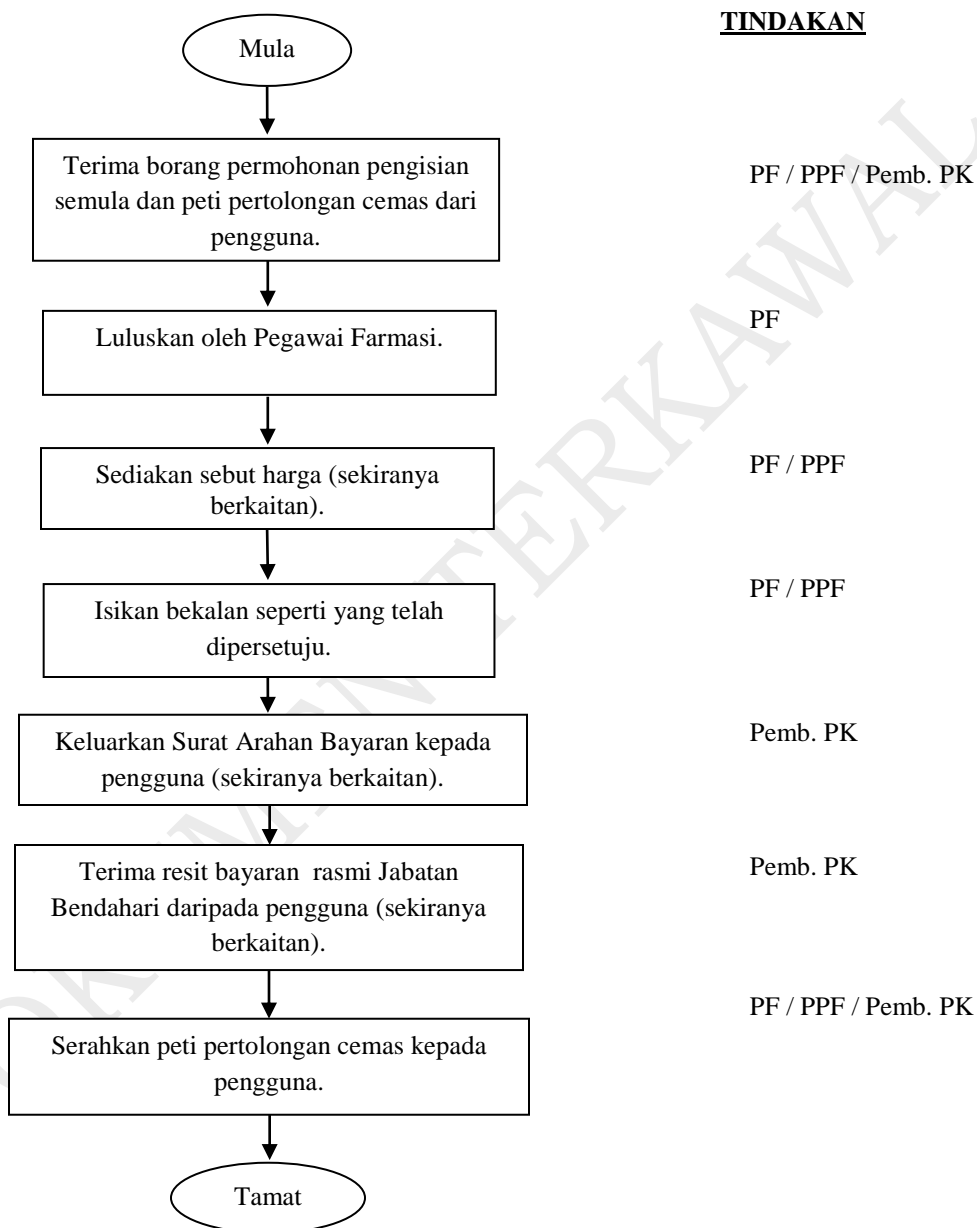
TINDAKAN

Mula

Terima borang permohonan pengisian semula dan peti pertolongan cemas dari pengguna.

PF / PPF / Pemb. PK

Luluskan oleh Pegawai Farmasi.

PF

Sediakan sebut harga (sekiranya berkaitan).

PF / PPF

Isikan bekalan seperti yang telah dipersetuju.

PF / PPF

Keluarkan Surat Arahan Bayaran kepada pengguna (sekiranya berkaitan).

Pemb. PK

Terima resit bayaran rasmi Jabatan Bendahari daripada pengguna (sekiranya berkaitan).

Pemb. PK

Serahkan peti pertolongan cemas kepada pengguna.

PF / PPF / Pemb. PK

Tamat

DOKUMEN TERKAWAL